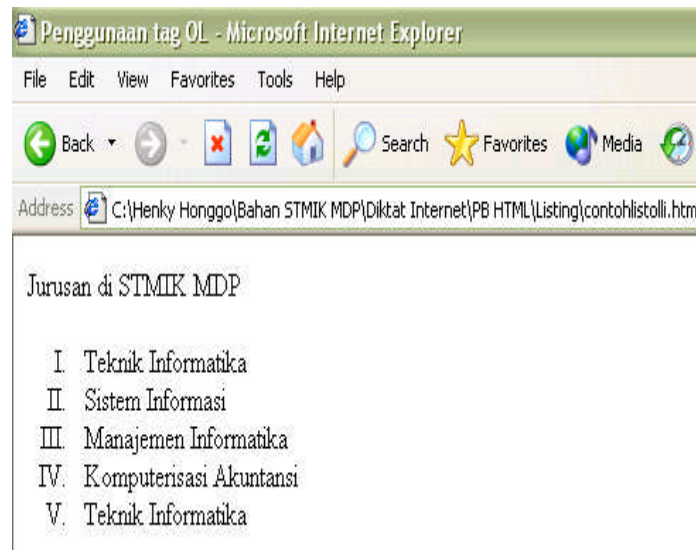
Penggunaan tag OL - Microsoft Internet Explorer

File Edit View Favorites Tools Help

Back Search Favorites Media

Address C:\Henky Honggo\Bahan STMIK MDP\Diktat Internet\PB HTML\Listing\contohlistolli.htm

Jurusan di STMIK MDP

I. Teknik Informatika
II. Sistem Informasi
III. Manajemen Informatika
IV. Komputerisasi Akuntansi
V. Teknik Informatika